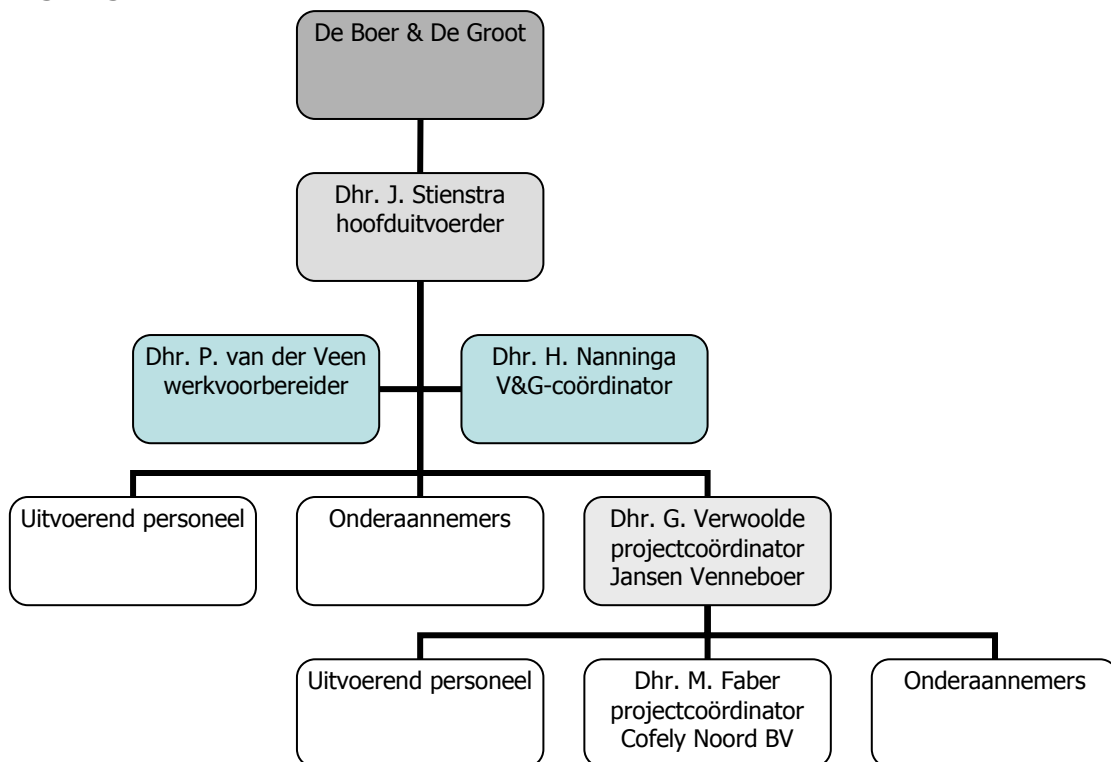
De Boer & De Groot

Dhr. J. Stienstra
hoofduitvoerder

Dhr. P. van der Veen
werkvoorbereider

Dhr. H. Nanninga
V&G-coördinator

Uitvoerend personeel

Onderaannemers

Dhr. G. Verwoolde
projectcoördinator
Jansen Venneboer

Uitvoerend personeel

Dhr. M. Faber
projectcoördinator
Cofely Noord BV

Onderaannemers